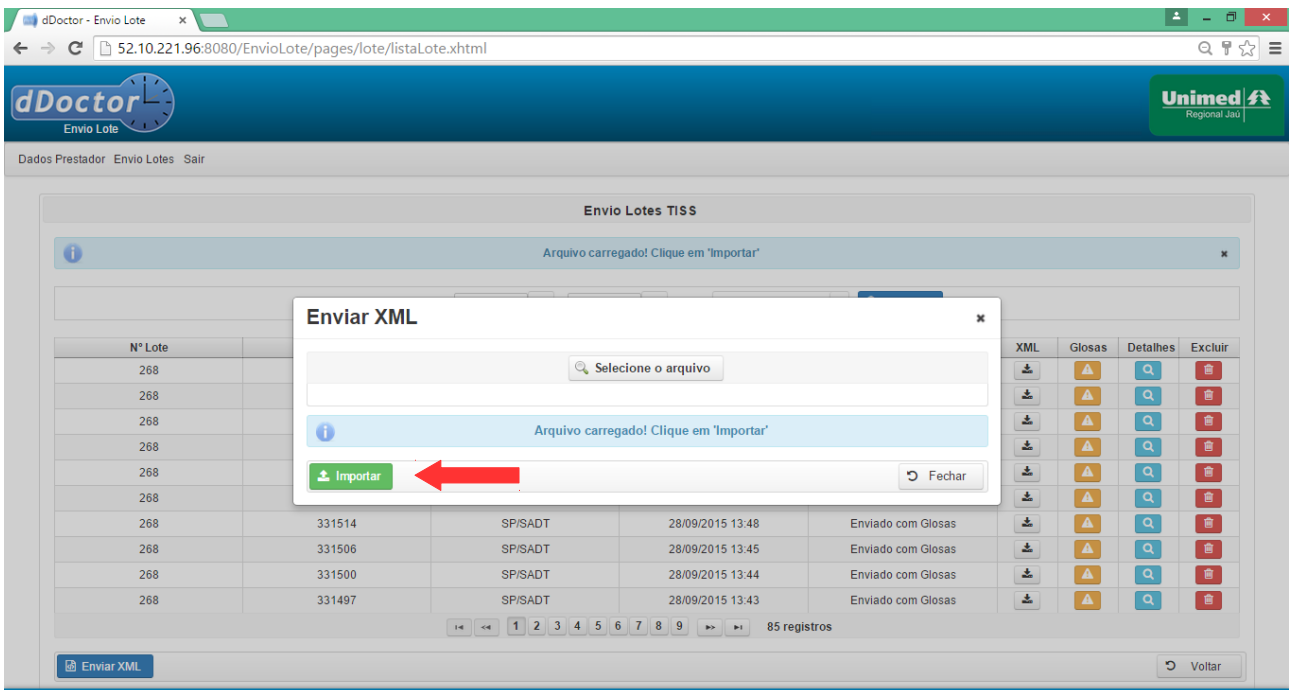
dDoctor - Envio Lote ×

52.10.221.96:8080/EnvioLote/pages/lote/listaLote.xhtml

dDoctor
Envio Lote

Unimed
Regional Jaú

Dados Prestador Envio Lotes Sair

Envio Lotes TISS

Arquivo carregado! Clique em 'Importar' ×

Enviar XML ×

Selecione o arquivo

Arquivo carregado! Clique em 'Importar'

Importar

Fechar

| Nº Lote | | | | | XML | Glosas | Detalhes | Excluir |
|---|---|---|---|---|---|---|---|---|
| 268 | | | | | | | | |
| 268 | | | | | | | | |
| 268 | | | | | | | | |
| 268 | | | | | | | | |
| 268 | | | | | | | | |
| 268 | | | | | | | | |
| 268 | 331514 | SP/SADT | 28/09/2015 13:48 | Enviado com Glosas | | | | |
| 268 | 331506 | SP/SADT | 28/09/2015 13:45 | Enviado com Glosas | | | | |
| 268 | 331500 | SP/SADT | 28/09/2015 13:44 | Enviado com Glosas | | | | |
| 268 | 331497 | SP/SADT | 28/09/2015 13:43 | Enviado com Glosas | | | | |

1 2 3 4 5 6 7 8 9 85 registros

Enviar XML

Voltar